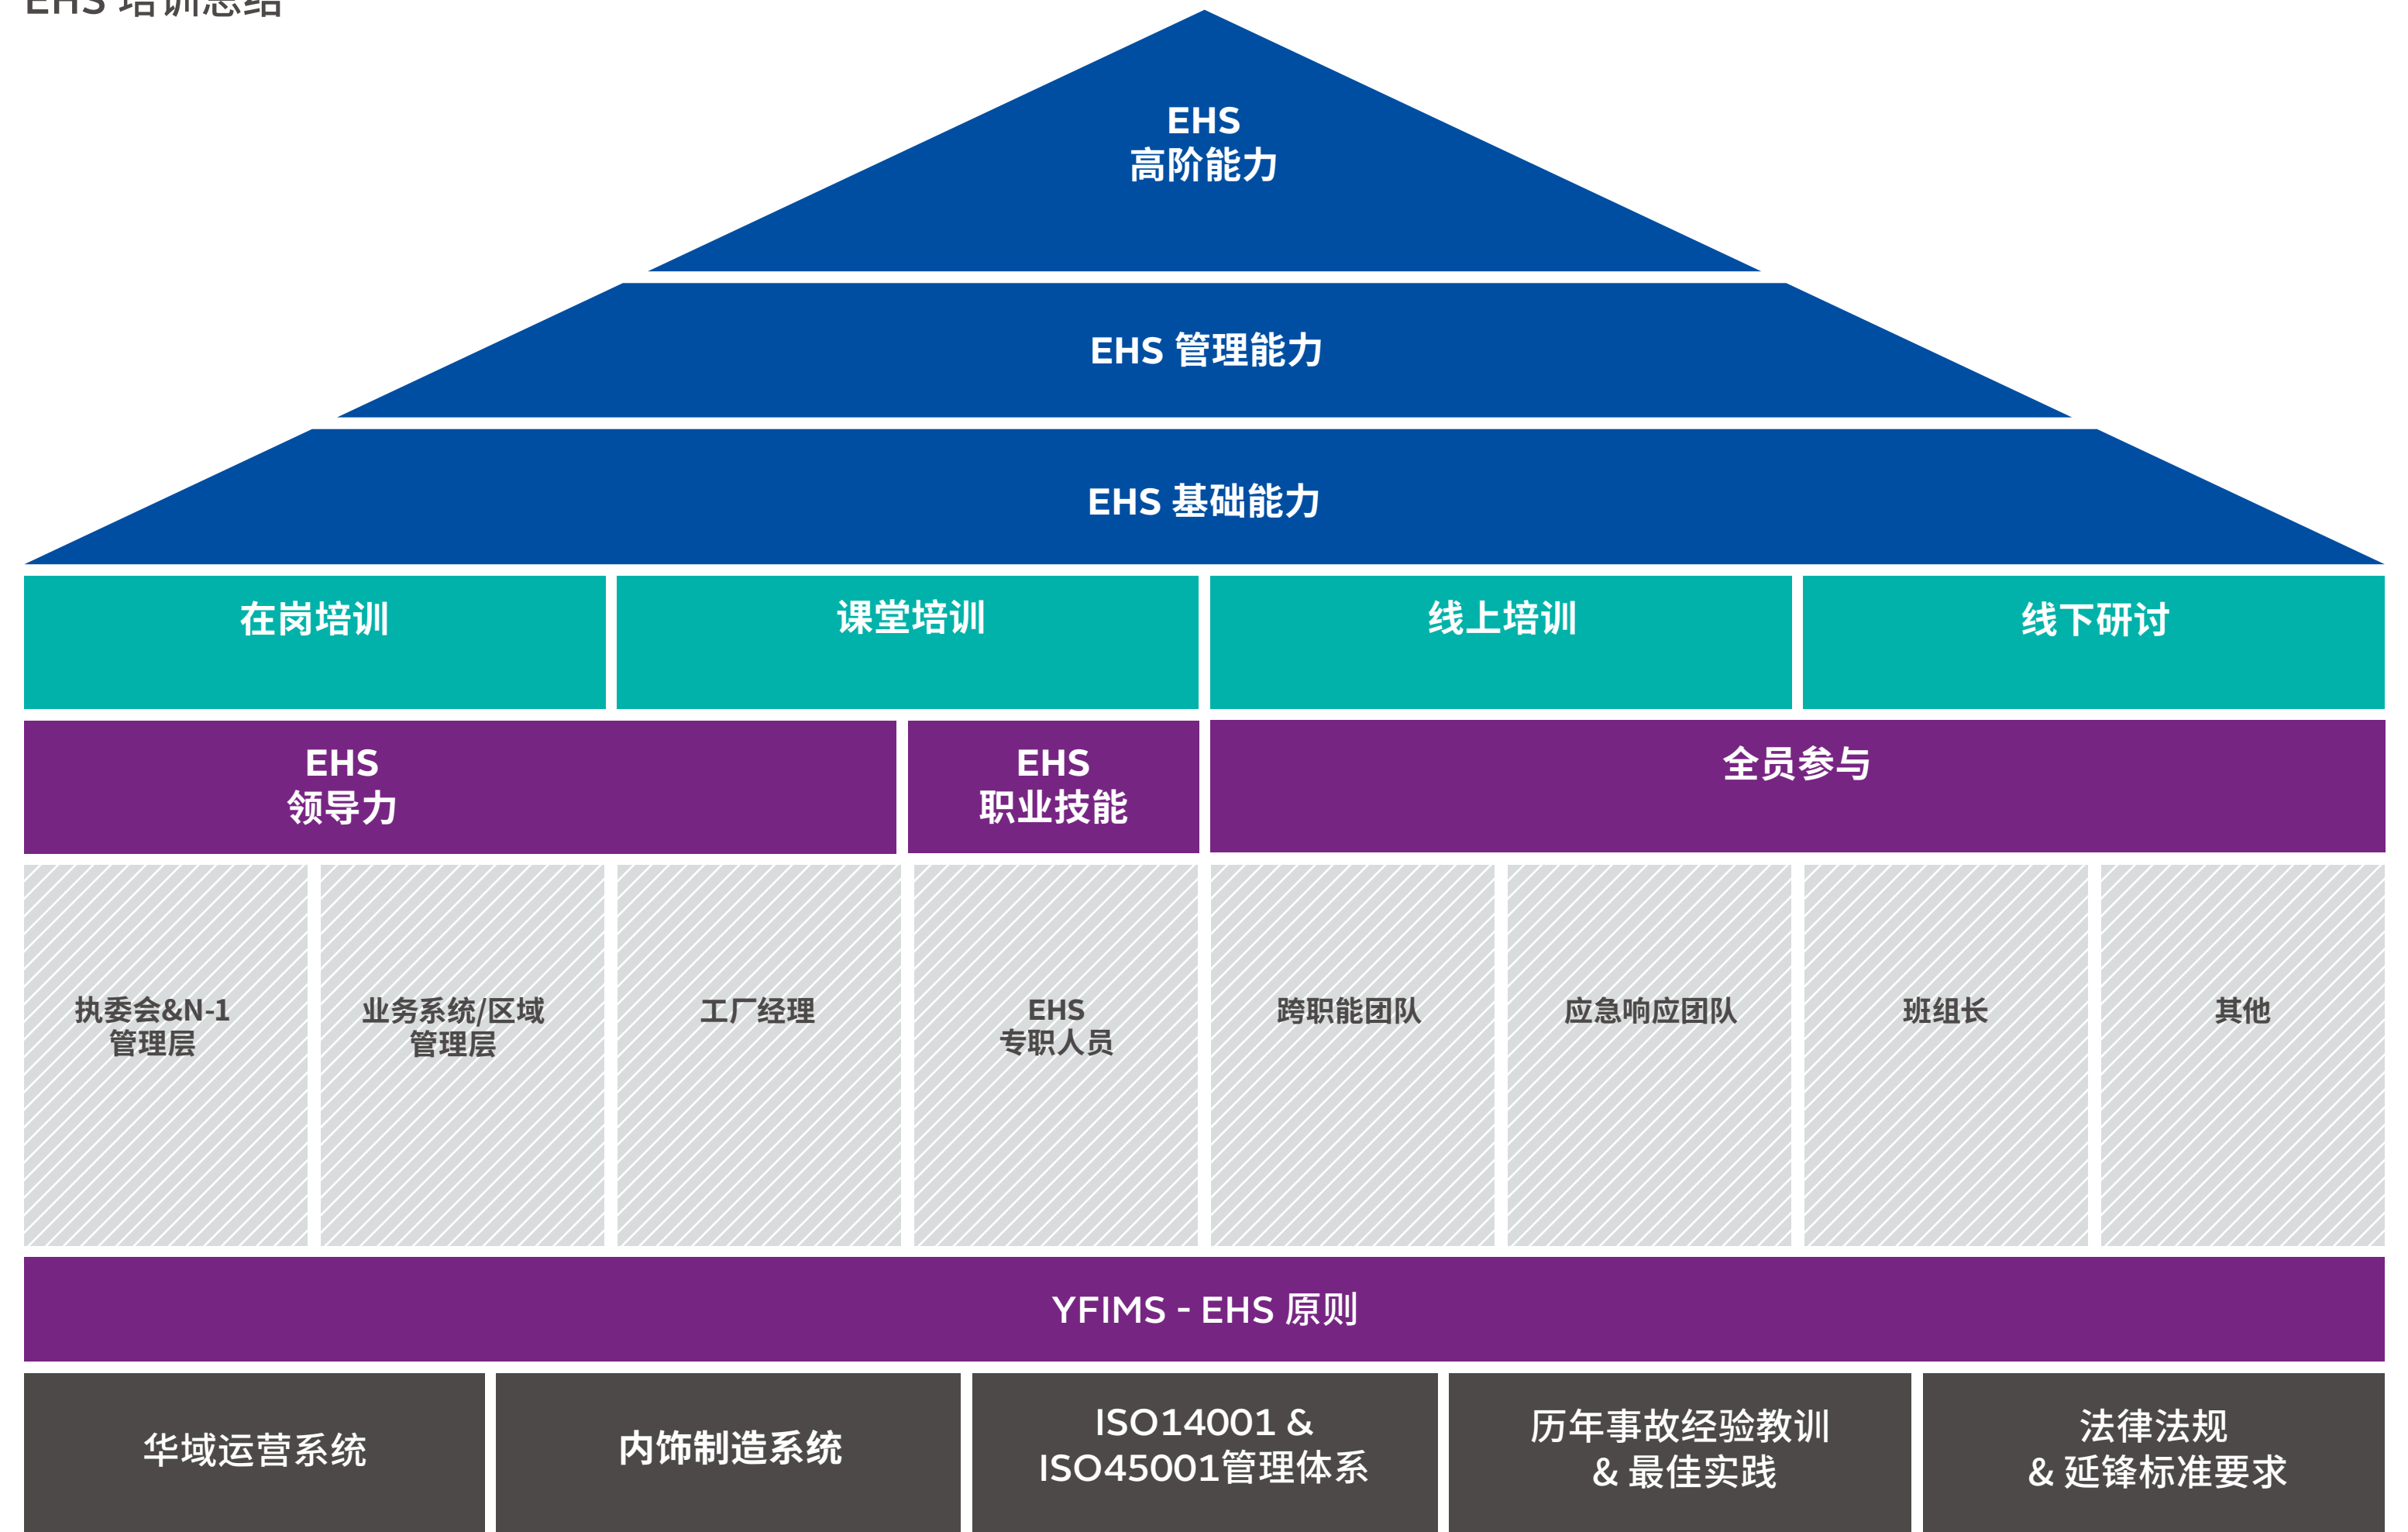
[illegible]

EHS
高阶能力

EHS 管理能力

EHS 基础能力

| 在岗培训 | 课堂培训 | 线上培训 | 线下研讨 |
|---|---|---|---|

| EHS 领导力 | EHS 职业技能 | 全员参与 |
|---|---|---|

| 执委会&N-1 管理层 | 业务系统/区域 管理层 | 工厂经理 | EHS 专职人员 | 跨职能团队 | 应急响应团队 | 班组长 | 其他 |
|---|---|---|---|---|---|---|---|

YFIMS - EHS 原则

| 华域运营系统 | 内饰制造系统 | ISO14001 & ISO45001管理体系 | 历年事故经验教训 & 最佳实践 | 法律法规 & 延锋标准要求 |
|---|---|---|---|---|